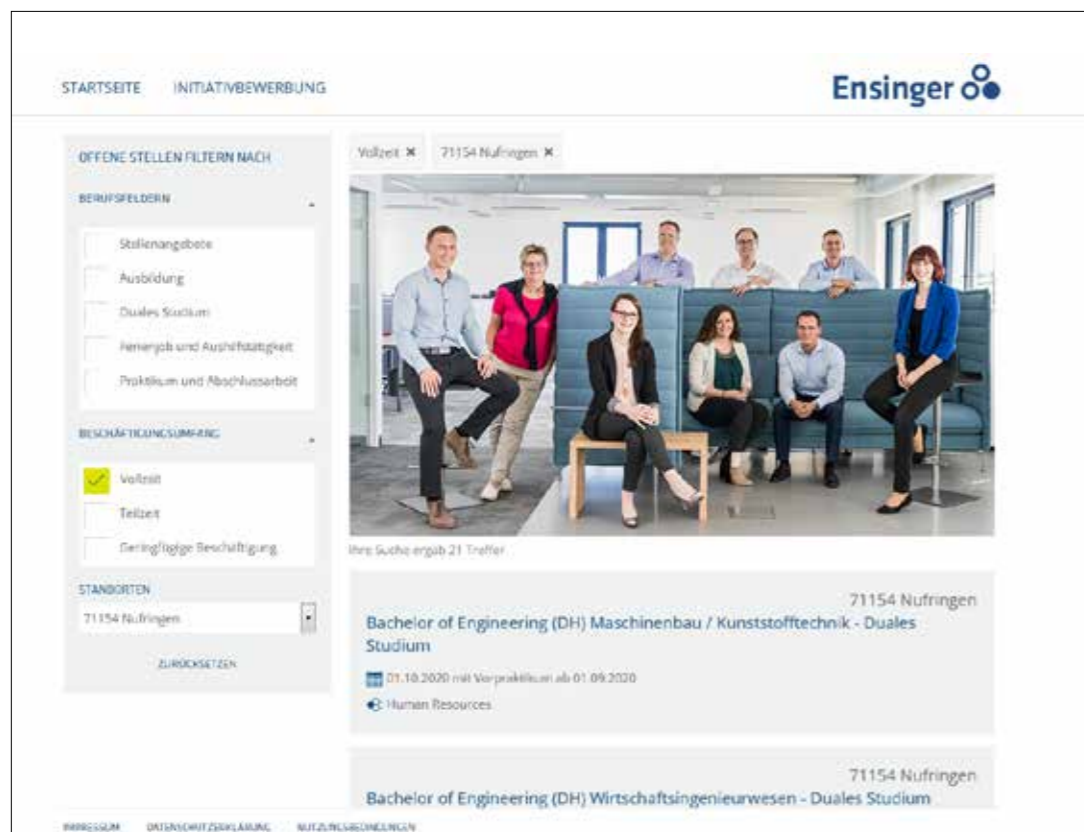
STARTSEITE INITIATIVBEWERBUNG

Ensinger

OFFENE STELLEN FILTERN NACH

BERUFSFELDERN

Stellenangebote

Ausbildung

Duales Studium

Ferienjob und Aushilfstätigkeit

Praktikum und Abschlussarbeit

BESCHÄFTIGUNGSUMFANG

Vollzeit

Teilzeit

Geringfügige Beschäftigung

STANDORTEN

71154 Nufringen

ZURÜCKSETZEN

Vollzeit ✖ 71154 Nufringen ✖

Ihre Suche ergab 21 Treffer

71154 Nufringen

Bachelor of Engineering (DH) Maschinenbau / Kunststofftechnik - Duales Studium

01.10.2020 mit Vorpraktikum ab 01.09.2020

Human Resources

71154 Nufringen

Bachelor of Engineering (DH) Wirtschaftsingenieurwesen - Duales Studium

IMPRESSUM DATENSCHUTZERKLÄRUNG NUTZUNGSBEDINGUNGEN